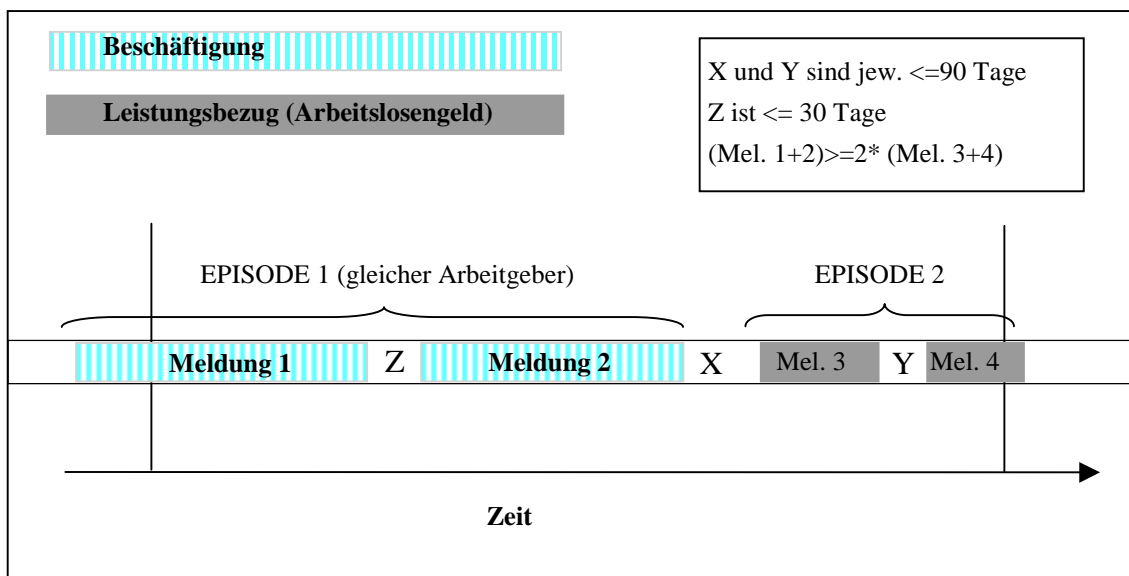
Beschäftigung

Leistungsbezug (Arbeitslosengeld)

X und Y sind jew. <=90 Tage
Z ist <= 30 Tage
(Mel. 1+2)>=2* (Mel. 3+4)

EPISODE 1 (gleicher Arbeitgeber)

EPISODE 2

Meldung 1 Z Meldung 2 X Mel. 3 Y Mel. 4

Zeit